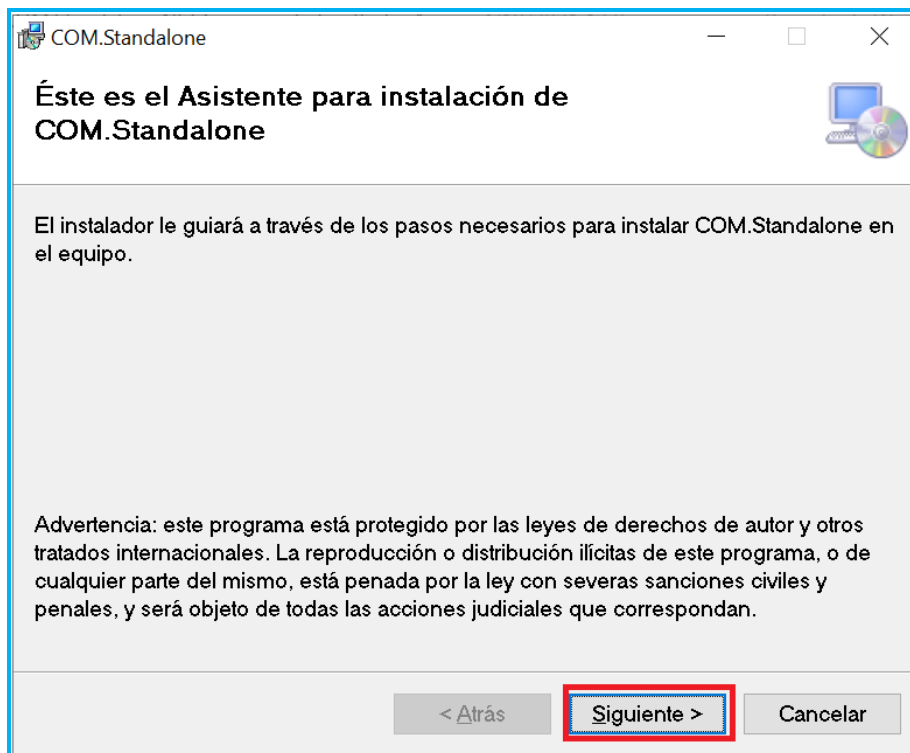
COM.Standalone

Éste es el Asistente para instalación de COM.Standalone

El instalador le guiará a través de los pasos necesarios para instalar COM.Standalone en el equipo.

Advertencia: este programa está protegido por las leyes de derechos de autor y otros tratados internacionales. La reproducción o distribución ilícitas de este programa, o de cualquier parte del mismo, está penada por la ley con severas sanciones civiles y penales, y será objeto de todas las acciones judiciales que correspondan.

< Atrás

Siguiente >

Cancelar